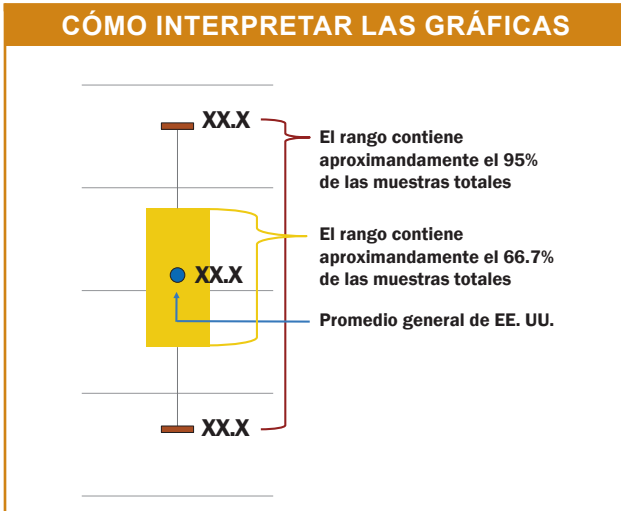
CÓMO INTERPRETAR LAS GRÁFICAS

XX.X

El rango contiene aproximandamente el 95% de las muestras totales

El rango contiene aproximandamente el 66.7% de las muestras totales

XX.X

Promedio general de EE. UU.

XX.X